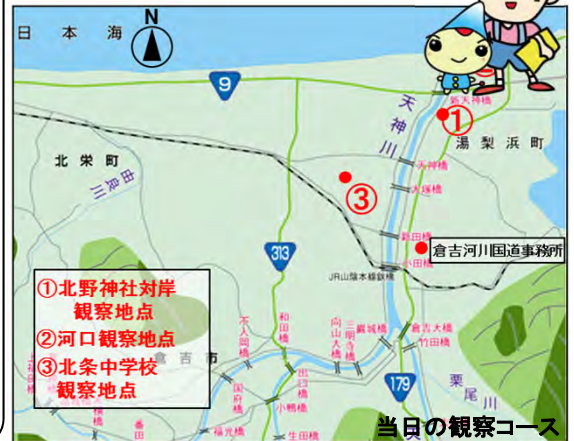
日本海

N

9

天神川

新天神橋

①

湯梨浜町

北栄町

由良川

天神橋

③

大塚橋

313

鉄田橋

倉吉河川国道事務所

小田橋

JR山陰本線鉄橋

①北野神社対岸観察地点
②河口観察地点
③北条中学校観察地点

和田橋

不入岡橋

向山大橋

三朝橋

巌城橋

倉吉大橋

竹田橋

倉吉市

国府橋

小鴨橋

179

栗尾川

福光橋

当日の観察コース